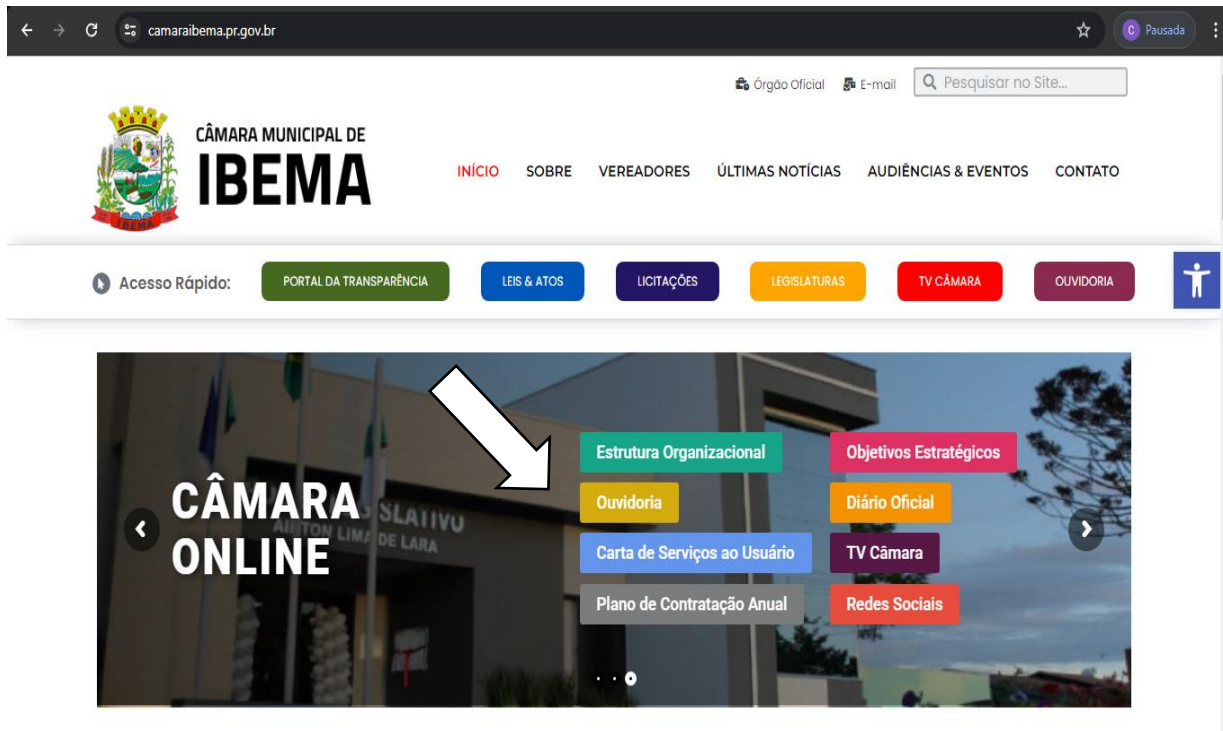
camaraibema.pr.gov.br

C Pausada

Órgão Oficial E-mail Pesquisar no Site...

CÂMARA MUNICIPAL DE
IBEMA

IBEMA

INÍCIO SOBRE VEREADORES ÚLTIMAS NOTÍCIAS AUDIÊNCIAS & EVENTOS CONTATO

Acesso Rápido: PORTAL DA TRANSPARÊNCIA LEIS & ATOS LICITAÇÕES LEGISLATURAS TV CÂMARA OUVIDORIA

CÂMARA ONLINE

SLATIVO
AILTON LIMA DE LARA

Estrutura Organizacional
Objetivos Estratégicos
Ouvidoria
Diário Oficial
Carta de Serviços ao Usuário
TV Câmara
Plano de Contratação Anual
Redes Sociais